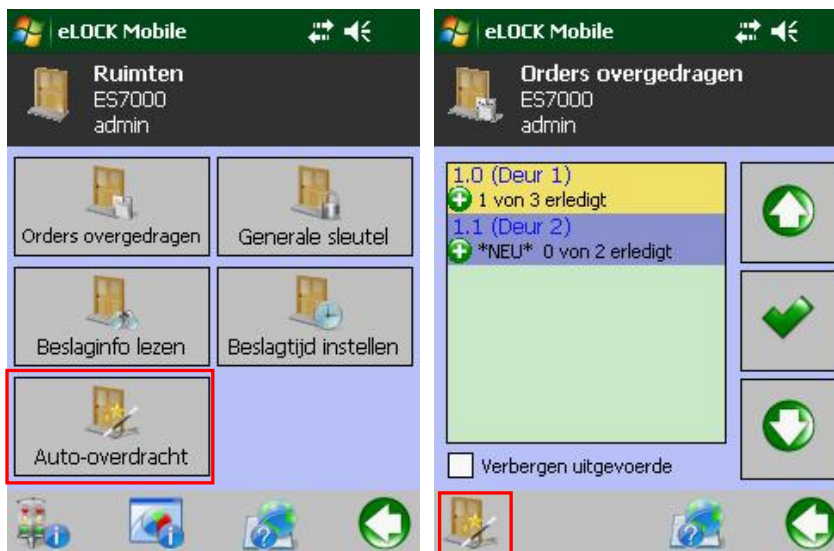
eLOCK Mobile

Ruimten
ES7000
admin

Orders overgedragen

Generale sleutel

Beslaginfo lezen

Beslagtijd instellen

Auto-overdracht

eLOCK Mobile

Orders overgedragen
ES7000
admin

1.0 (Deur 1)
1 von 3 erledigt

1.1 (Deur 2)
*NEU* 0 von 2 erledigt

Verbergen uitgevoerde